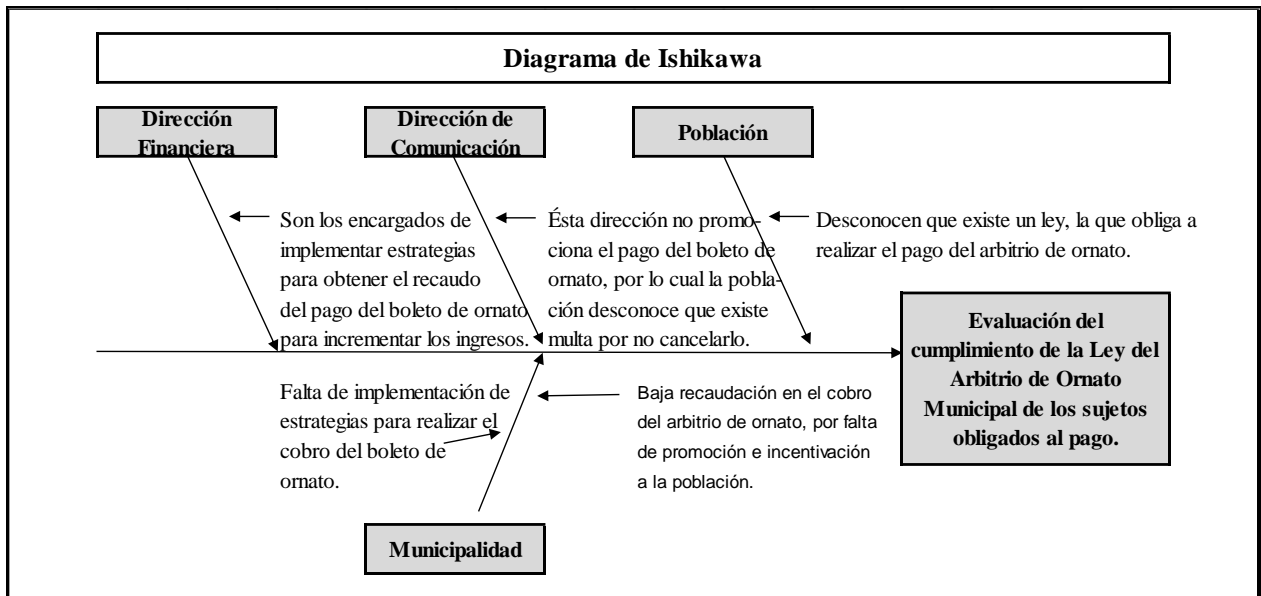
Diagrama de Ishikawa

Dirección Financiera

Dirección de Comunicación

Población

Son los encargados de implementar estrategias para obtener el recaudo del pago del boleto de ornato para incrementar los ingresos.

Ésta dirección no promociona el pago del boleto de ornato, por lo cual la población desconoce que existe multa por no cancelarlo.

Desconocen que existe un ley, la que obliga a realizar el pago del arbitrio de ornato.

Evaluación del cumplimiento de la Ley del Arbitrio de Ornato Municipal de los sujetos obligados al pago.

Falta de implementación de estrategias para realizar el cobro del boleto de ornato.

Baja recaudación en el cobro del arbitrio de ornato, por falta de promoción e incentivación a la población.

Municipalidad